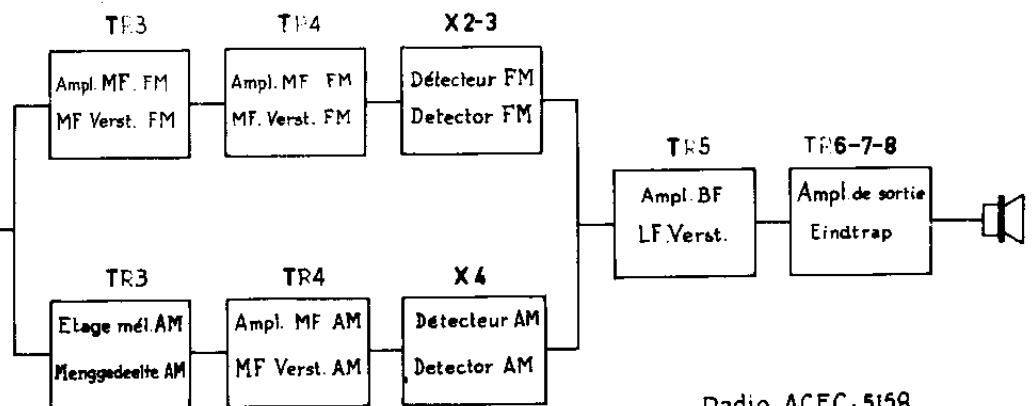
TR3
Ampl. MF. FM
MF Verst. FM

TR4
Ampl. MF FM
MF. Verst. FM

X 2-3
Détecteur FM
Detector FM

TR5
Ampl. BF
LF. Verst.

TR6-7-8
Ampl. de sortie
Eindtrap

TR3
Etage mél. AM
Menggedeelte AM

TR4
Ampl. MF AM
MF Verst. AM

X 4
Détecteur AM
Detector AM

Radio ACEC-5159